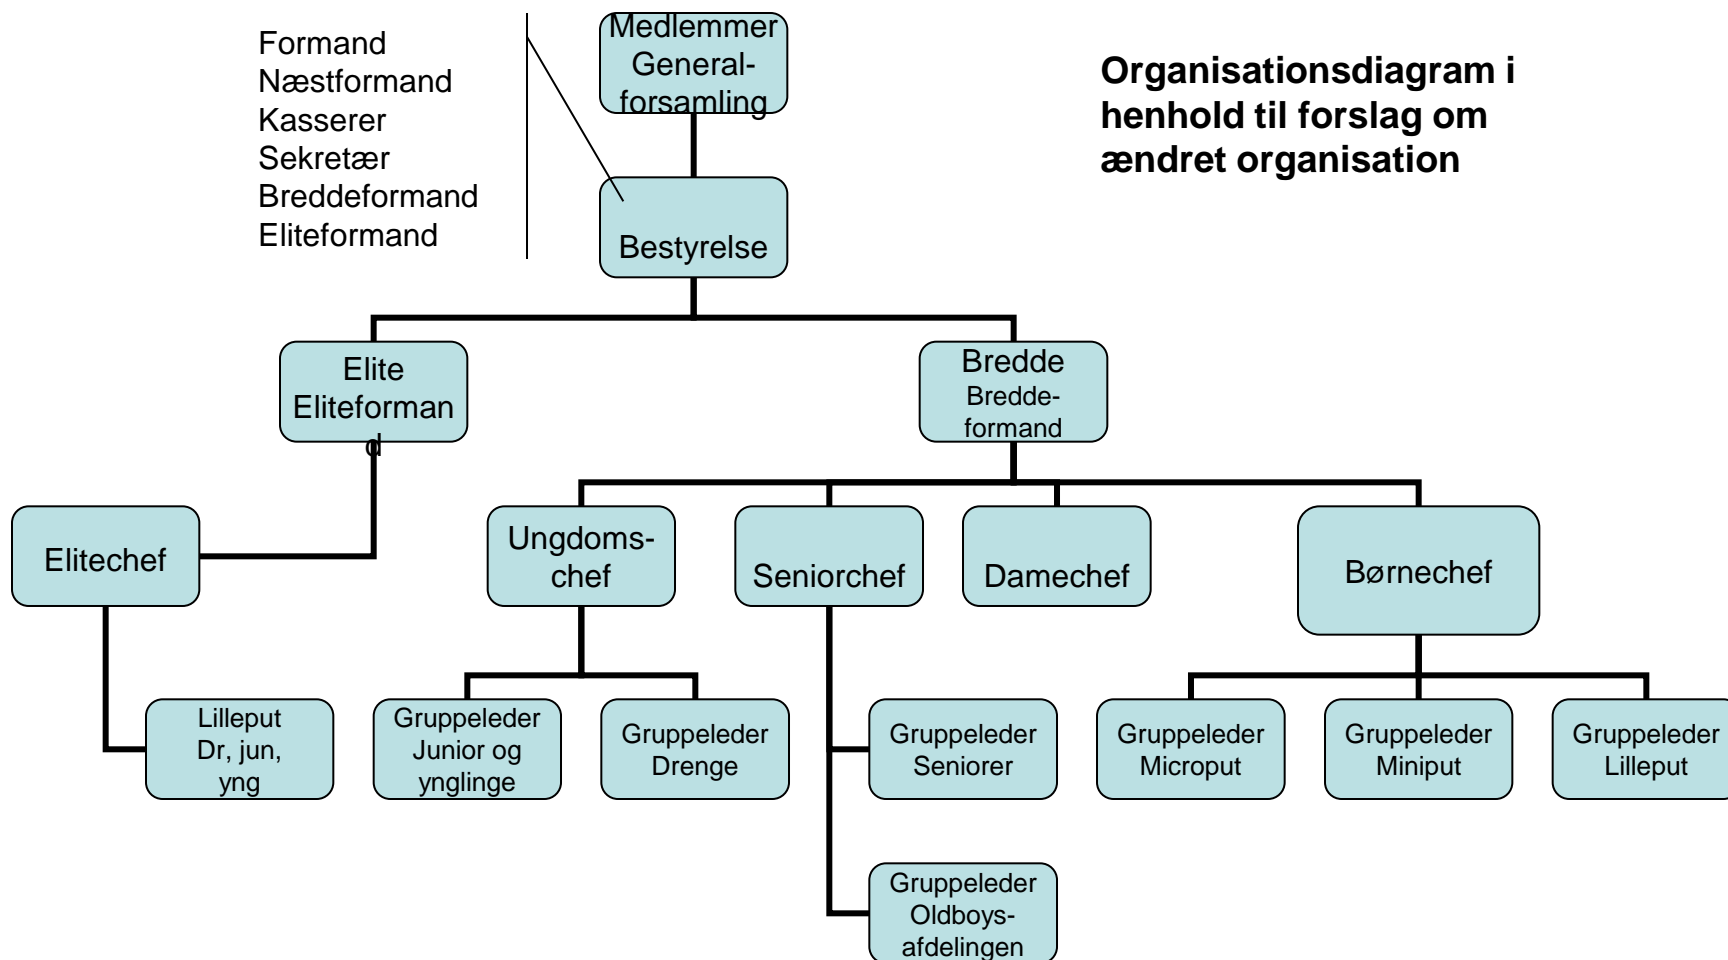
Formand
Næstformand
Kasserer
Sekretær
Breddeformand
Eliteformand

Medlemmer
General-
forsamling

Organisationsdiagram i henhold til forslag om ændret organisation

Bestyrelse

Elite
Eliteforman
d

Bredde
Bredde-
formand

Elitechef

Ungdoms-
chef

Seniorchef

Damechef

Børnechef

Lilleput
Dr, jun,
yng

Gruppeleder
Junior og
ynglinge

Gruppeleder
Drenge

Gruppeleder
Seniorer

Gruppeleder
Microput

Gruppeleder
Miniput

Gruppeleder
Lilleput

Gruppeleder
Oldboys-
afdelingen